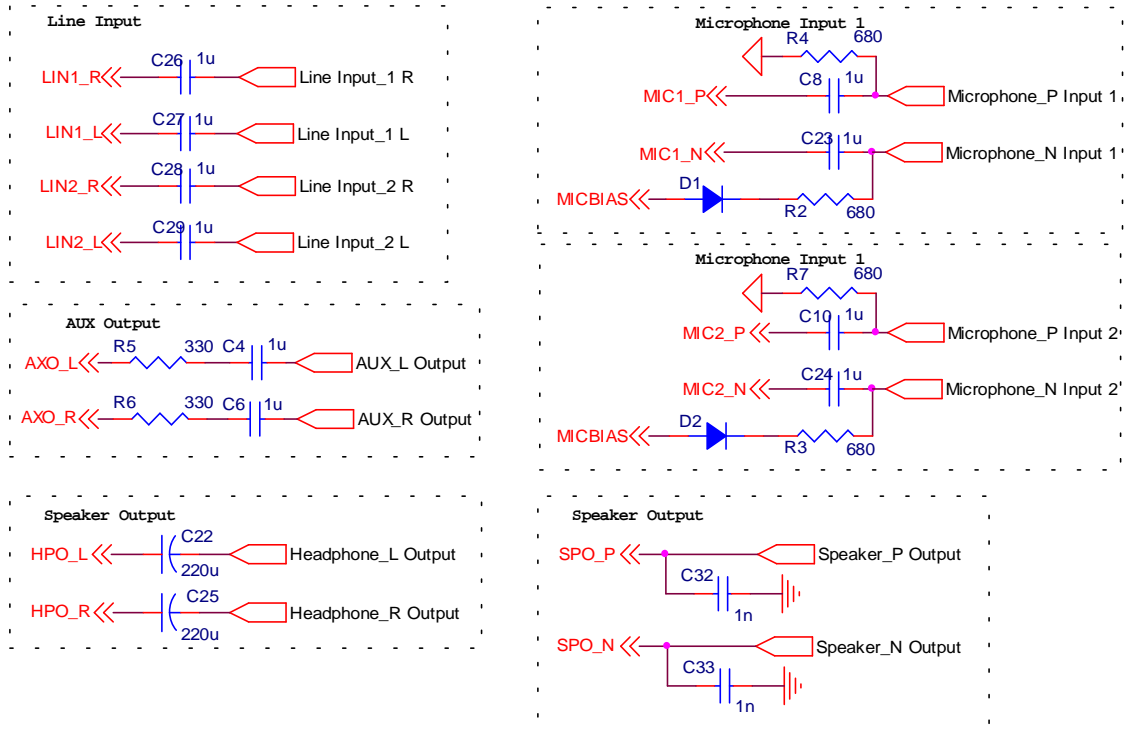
Line Input

LIN1_R C26 1u Line Input_1 R

LIN1_L C27 1u Line Input_1 L

LIN2_R C28 1u Line Input_2 R

LIN2_L C29 1u Line Input_2 L

AUX Output

AXO_L R5 330 C4 1u AUX_L Output

AXO_R R6 330 C6 1u AUX_R Output

Speaker Output

HPO_L C22 220u Headphone_L Output

HPO_R C25 220u Headphone_R Output

Microphone Input 1

R4 680

MIC1_P C8 1u Microphone_P Input 1

MIC1_N C23 1u Microphone_N Input 1

MICBIAS D1 R2 680

Microphone Input 1

R7 680

MIC2_P C10 1u Microphone_P Input 2

MIC2_N C24 1u Microphone_N Input 2

MICBIAS D2 R3 680

Speaker Output

SPO_P Speaker_P Output

C32 1n

SPO_N Speaker_N Output

C33 1n